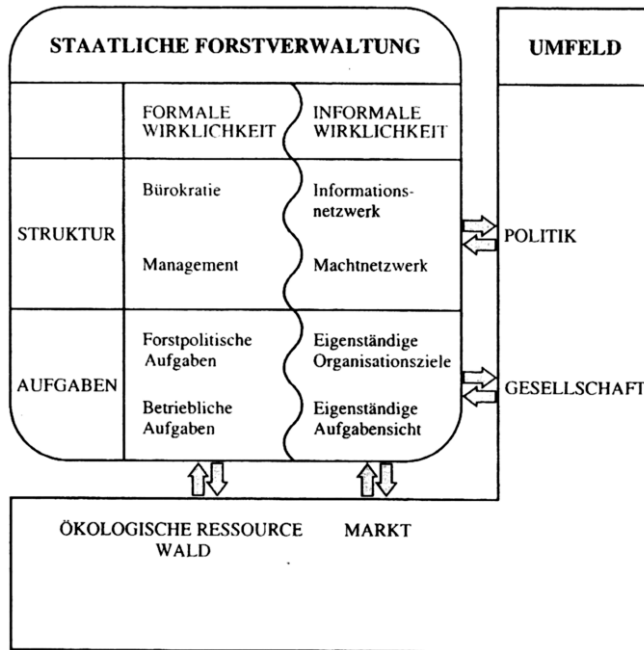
STAATLICHE FORSTVERWALTUNG

UMFELD

| | FORMALE WIRKLICHKEIT | INFORMALE WIRKLICHKEIT |
|---|---|---|
| STRUKTUR | Bürokratie<br>Management | Informationsnetzwerk<br>Machtnetzwerk |
| AUFGABEN | Forstpolitische Aufgaben<br>Betriebliche Aufgaben | Eigenständige Organisationsziele<br>Eigenständige Aufgabensicht |

POLITIK

GESELLSCHAFT

ÖKOLOGISCHE RESSOURCE WALD

MARKT